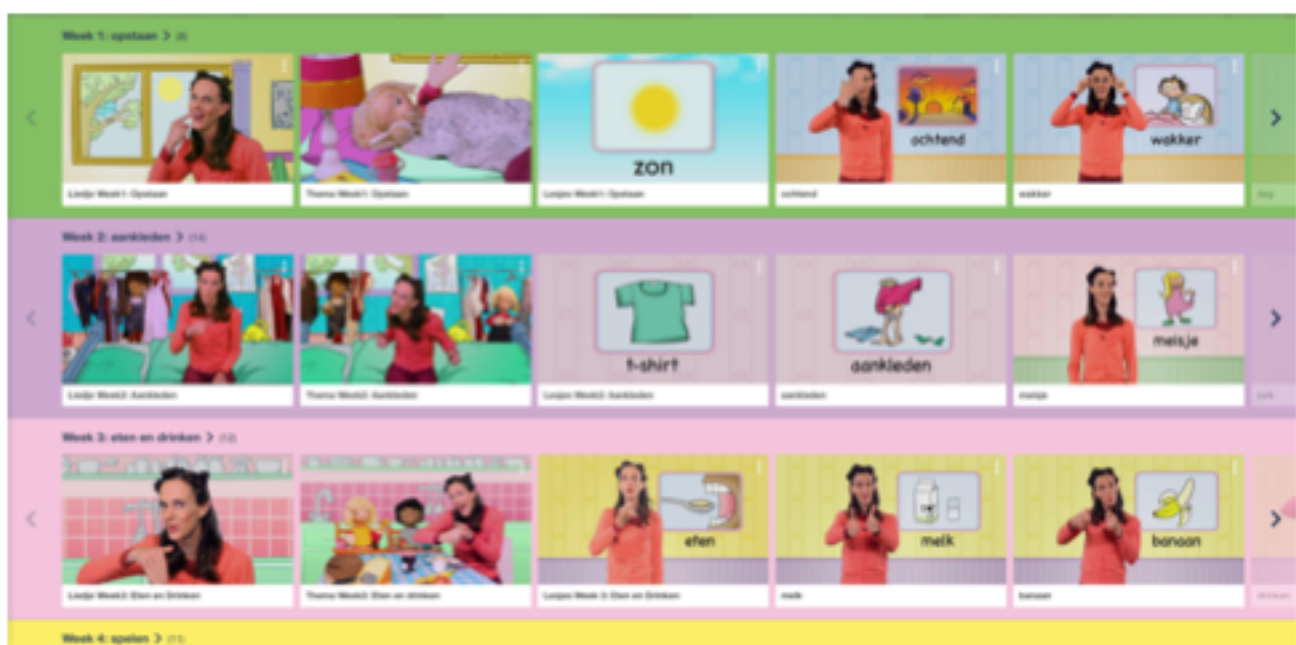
Week 1: opstaan > (8)

zon

ochtend

wakker

Liedje Week1: Opstaan

Thema Week1: Opstaan

Loopes Week1: Opstaan

ochtend

wakker

dag

Week 2: aankleden > (14)

t-shirt

aankleden

meisje

Liedje Week2: Aankleden

Thema Week2: Aankleden

Loopes Week2: Aankleden

aankleden

meisje

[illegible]

Week 3: eten en drinken > (12)

eten

melk

banaan

Liedje Week3: Eten en Drinken

Thema Week3: Eten en drinken

Loopes Week 3: Eten en Drinken

melk

banaan

drinken

Week 4: spelen > (11)